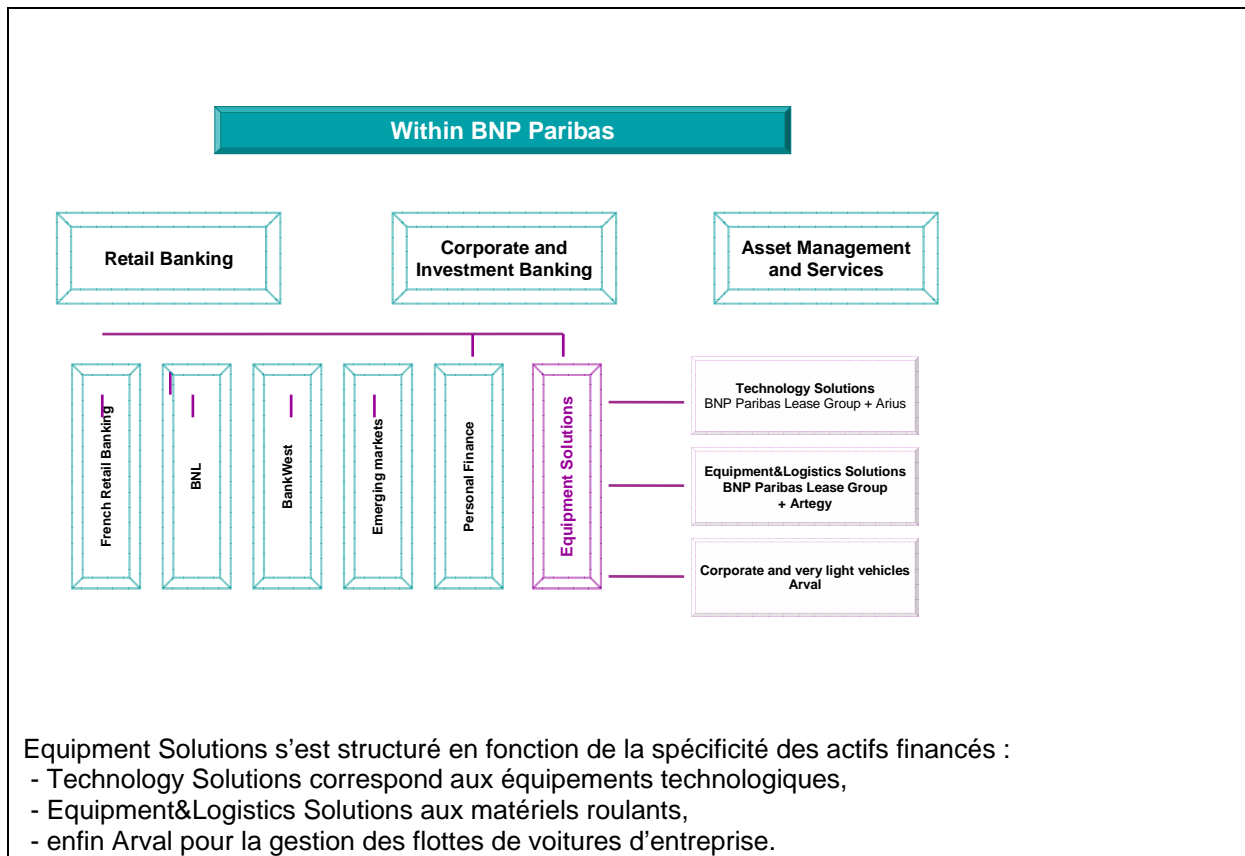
Within BNP Paribas

Retail Banking

Corporate and Investment Banking

Asset Management and Services

French Retail Banking

BNL

BankWest

Emerging markets

Personal Finance

Equipment Solutions

Technology Solutions
BNP Paribas Lease Group + Arius

Equipment&Logistics Solutions
BNP Paribas Lease Group
+ Artegy

Corporate and very light vehicles
Arval

Equipment Solutions s'est structuré en fonction de la spécificité des actifs financés :
- Technology Solutions correspond aux équipements technologiques,
- Equipment&Logistics Solutions aux matériels roulants,
- enfin Arval pour la gestion des flottes de voitures d'entreprise.